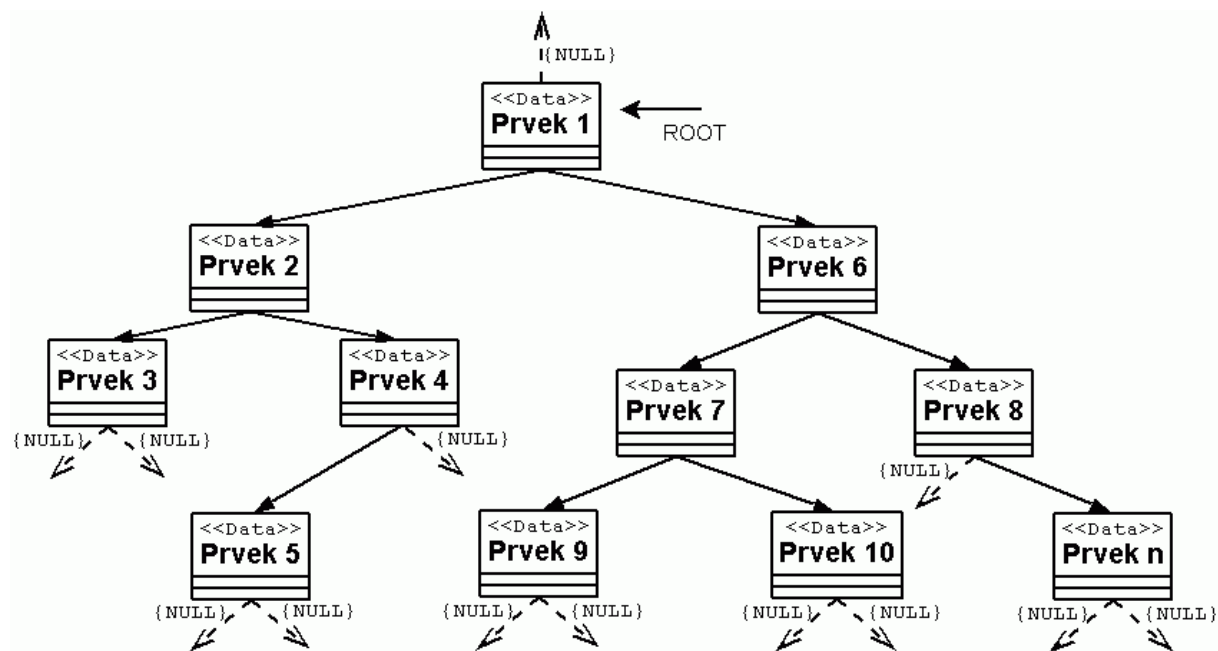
{NULL}

<<Data>>
Prvek 1

ROOT

<<Data>>
Prvek 2

<<Data>>
Prvek 6

<<Data>>
Prvek 3

<<Data>>
Prvek 4

<<Data>>
Prvek 7

<<Data>>
Prvek 8

{NULL} {NULL}

{NULL}

{NULL}

<<Data>>
Prvek 5

<<Data>>
Prvek 9

<<Data>>
Prvek 10

<<Data>>
Prvek n

{NULL} {NULL}

{NULL} {NULL}

{NULL} {NULL}

{NULL} {NULL}